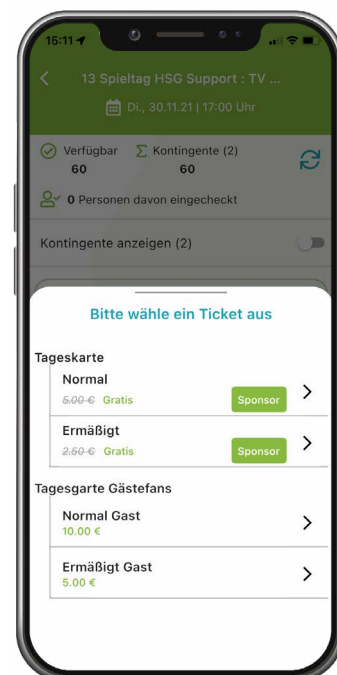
15:11

13 Spieltag HSG Support : TV ...

Di., 30.11.21 | 17:00 Uhr

Verfügbar 60

Kontingente (2) 60

0 Personen davon eingecheckt

Kontingente anzeigen (2)

Bitte wähle ein Ticket aus

Tageskarte

Normal
~~5.00 €~~ Gratis
Sponsor

Ermäßigt
~~2.50 €~~ Gratis
Sponsor

Tagesgarte Gästefans

Normal Gast
10.00 €

Ermäßigt Gast
5.00 €